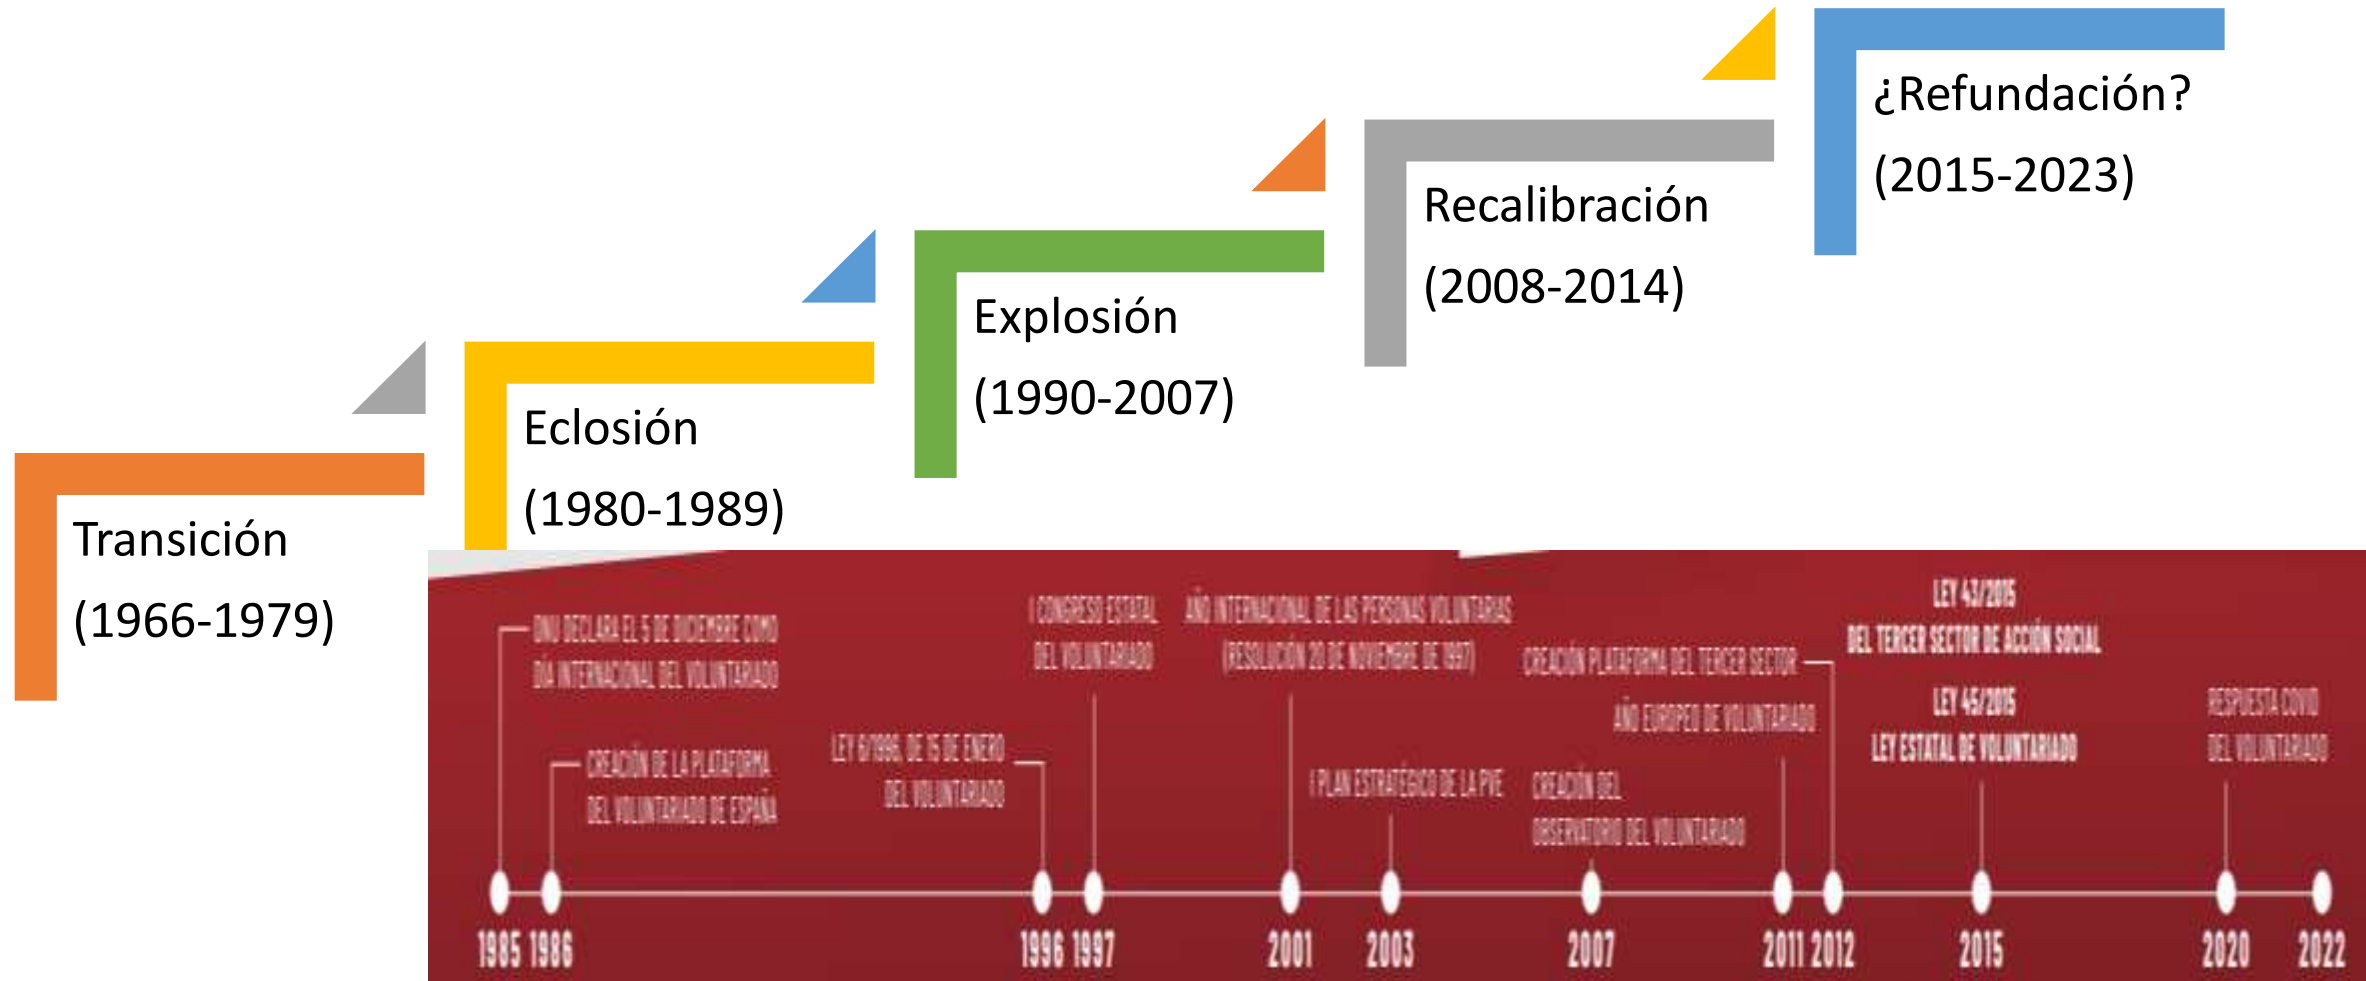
¿Refundación?
(2015-2023)

Recalibración
(2008-2014)

Explosión
(1990-2007)

Eclosión
(1980-1989)

Transición
(1966-1979)

ONU DECLARA EL 5 DE DICIEMBRE COMO DÍA INTERNACIONAL DEL VOLUNTARIADO

CREACIÓN DE LA PLATAFORMA DEL VOLUNTARIADO DE ESPAÑA

LEY 6/1996, DE 15 DE ENERO DEL VOLUNTARIADO

I CONGRESO ESTATAL DEL VOLUNTARIADO

AÑO INTERNACIONAL DE LAS PERSONAS VOLUNTARIAS (RESOLUCIÓN 20 DE NOVIEMBRE DE 1997)

I PLAN ESTRATÉGICO DE LA PVE

CREACIÓN DEL OBSERVATORIO DEL VOLUNTARIADO

CREACIÓN PLATAFORMA DEL TERCER SECTOR

AÑO EUROPEO DE VOLUNTARIADO

LEY 43/2015 DEL TERCER SECTOR DE ACCIÓN SOCIAL

LEY 45/2015 LEY ESTATAL DE VOLUNTARIADO

RESPUESTA COVID DEL VOLUNTARIADO

1985 1986 1996 1997 2001 2003 2007 2011 2012 2015 2020 2022